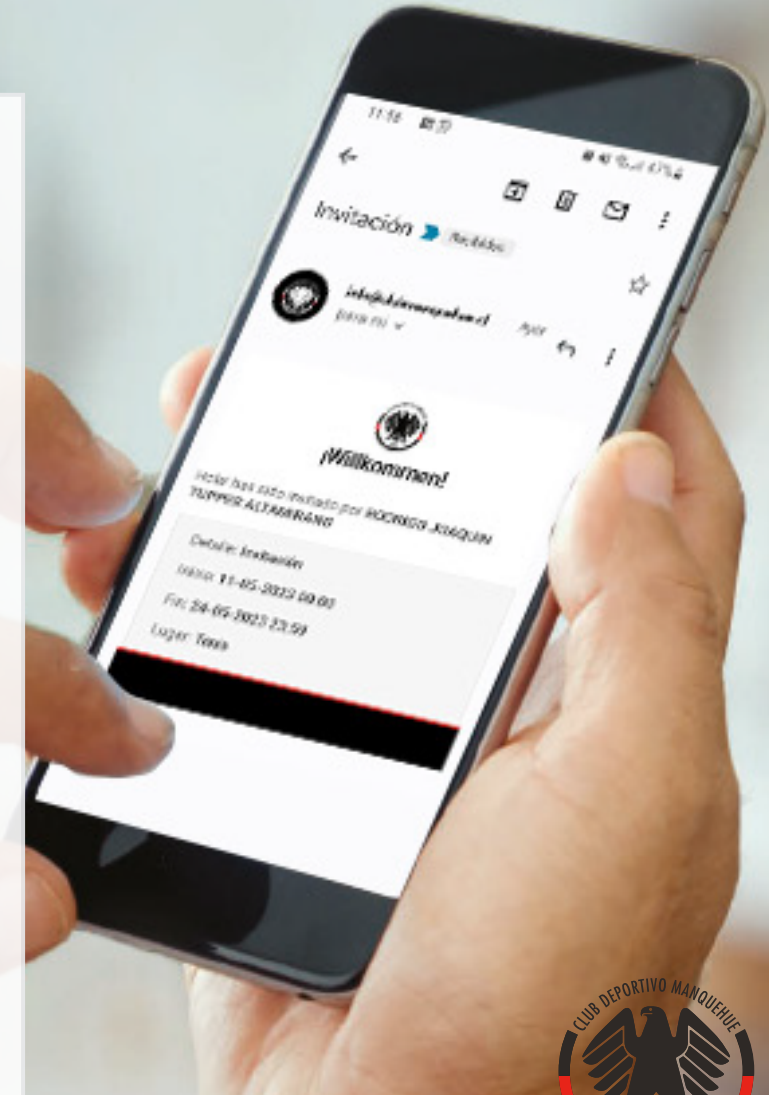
11:16

Invitación Recibidos

info@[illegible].cl
para mí

Ayer

¡Willkommen!

Hola! has sido invitado por RODRIGO JOAQUIN TUPPER ALTAMIRANO

Detalle: Invitación
Inicio: 11-05-2023 00:00
Fin: 24-05-2023 23:59
Lugar: Tenis

CLUB DEPORTIVO MANQUEHUE